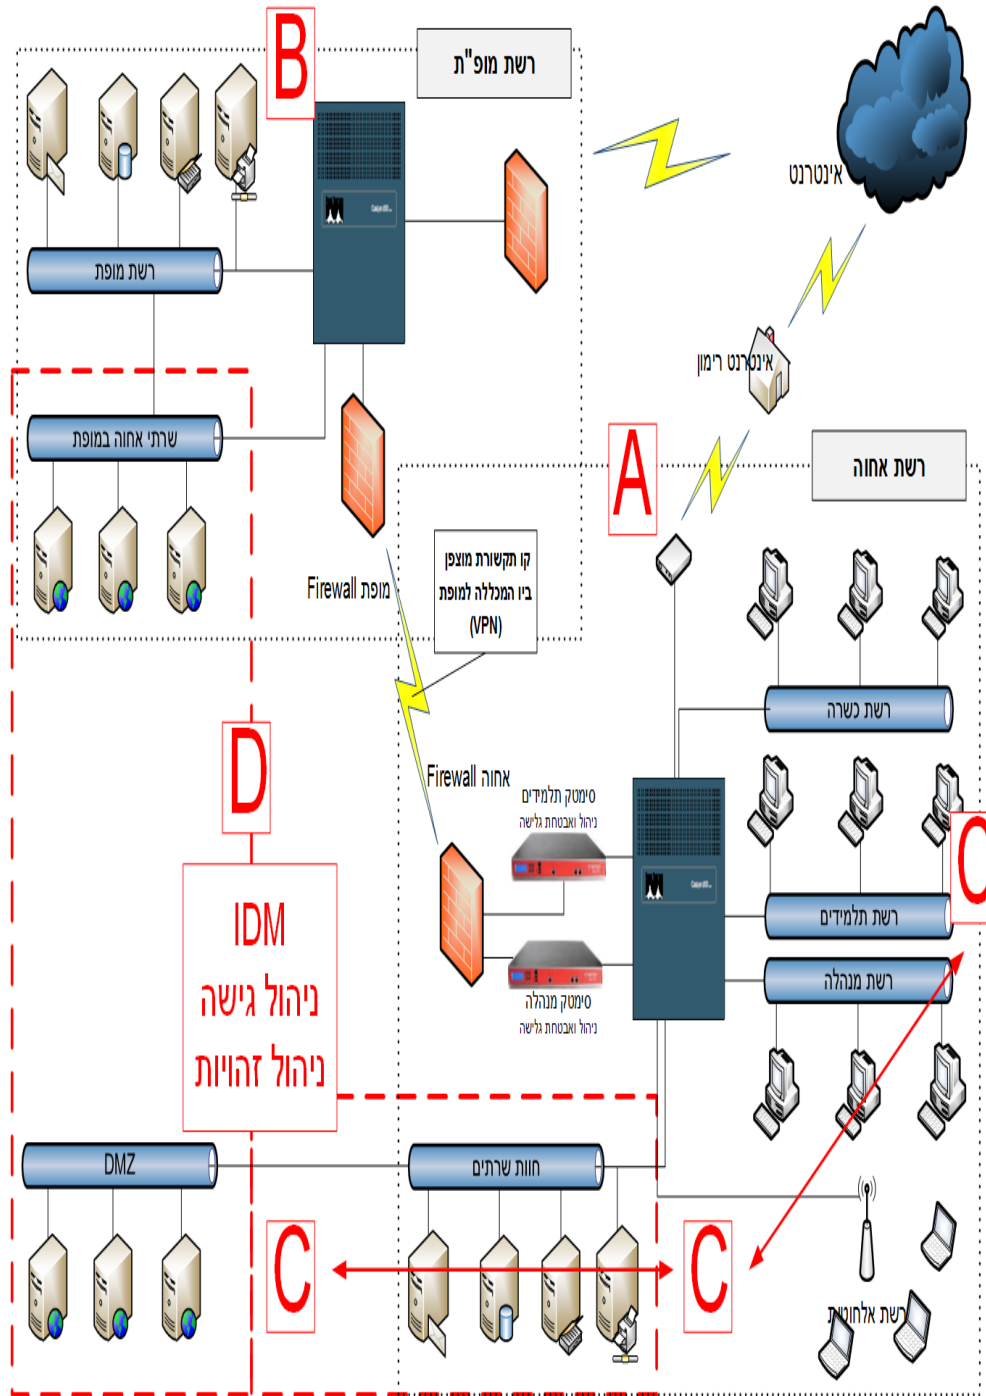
B

רשת מופ"ת

אינטרנט

רשת מופת

אינטרנט רימון

שרתי אחוה במופת

A

רשת אחוה

Firewall מופת

קו תקשורת מוצפן בין המכללה למופת (VPN)

רשת כשרה

D

Firewall אחוה

סימטק תלמידים
ניהול ואבטחת גלישה

C

IDM
ניהול גישה
ניהול זהויות

רשת תלמידים

סימטק מנהלה
ניהול ואבטחת גלישה

רשת מנהלה

DMZ

חוות שרתים

C

C

רשת אלחוטית